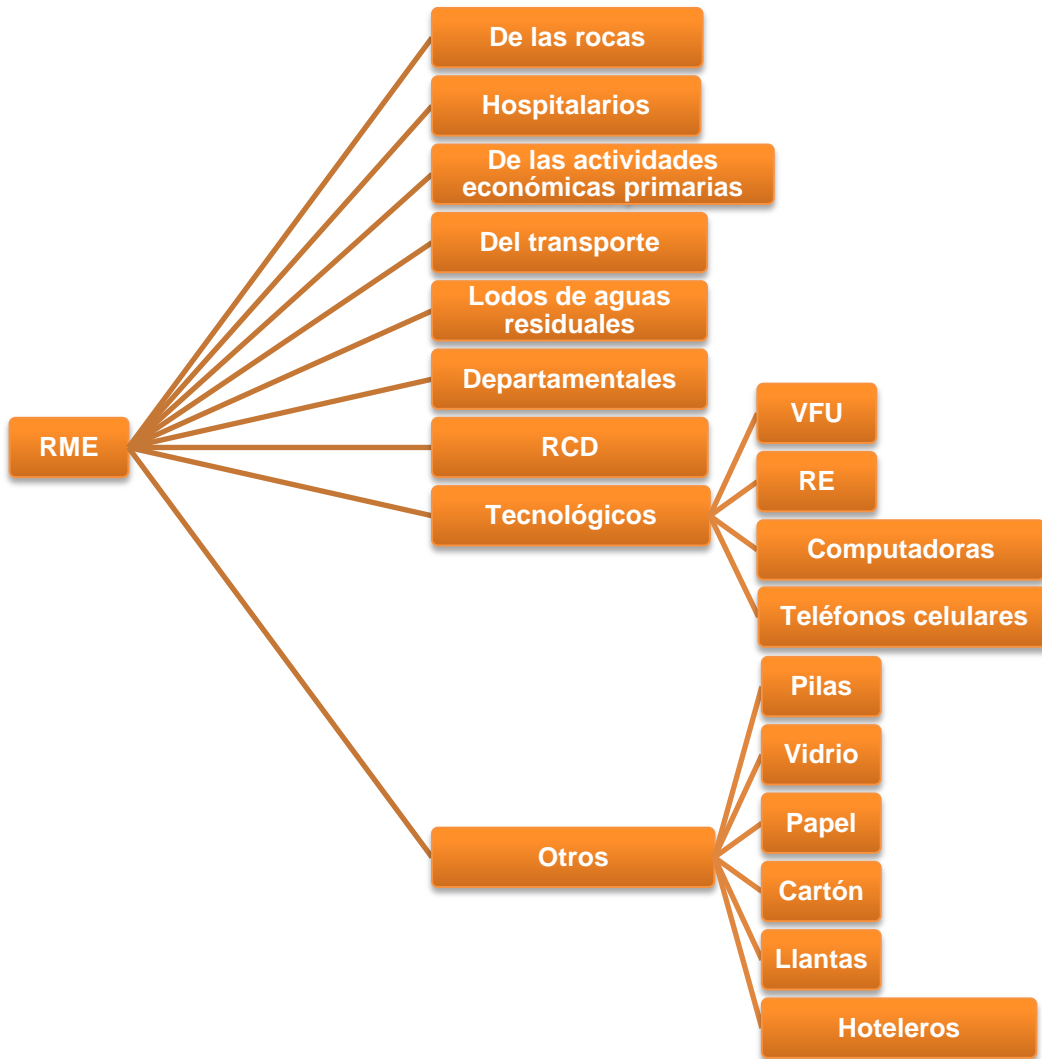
RME

De las rocas

Hospitalarios

De las actividades económicas primarias

Del transporte

Lodos de aguas residuales

Departamentales

RCD

Tecnológicos

VFU

RE

Computadoras

Teléfonos celulares

Otros

Pilas

Vidrio

Papel

Cartón

Llantas

Hoteleros